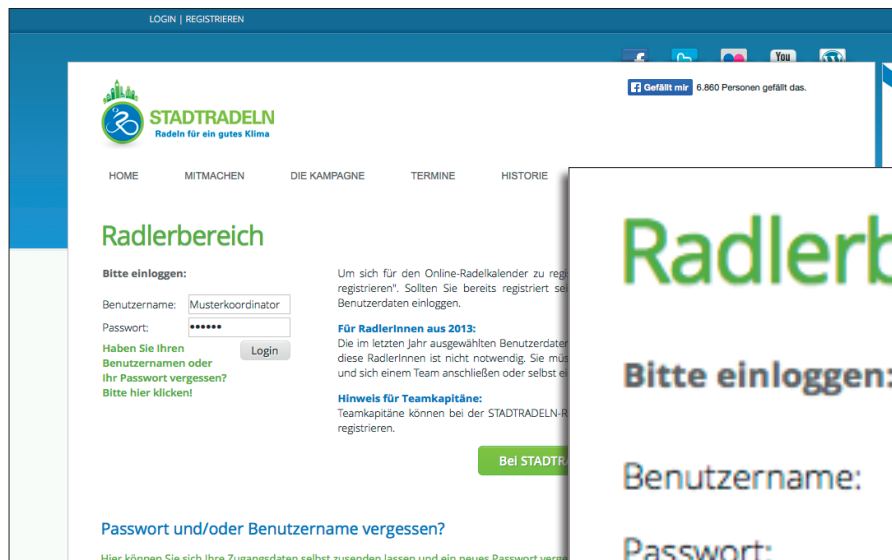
LOGIN | REGISTRIEREN

You

Gefällt mir 6.860 Personen gefällt das.

STADTRADELN
Radeln für ein gutes Klima

HOME MITMACHEN DIE KAMPAGNE TERMINE HISTORIE

Radlerbereich

Bitte einloggen:

Benutzername: Musterkoordinator

Passwort: ••••••

Haben Sie Ihren Benutzernamen oder Ihr Passwort vergessen? Bitte hier klicken!

Login

Um sich für den Online-Radelkalender zu reg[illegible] registrieren". Sollten Sie bereits registriert sei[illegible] Benutzerdaten einloggen.

Für RadlerInnen aus 2013:
Die im letzten Jahr ausgewählten Benutzerdate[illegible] diese RadlerInnen ist nicht notwendig. Sie müs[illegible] und sich einem Team anschließen oder selbst ei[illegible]

Hinweis für Teamkapitäne:
Teamkapitäne können bei der STADTRADELN-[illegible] registrieren.

Bei STADTRA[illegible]

Passwort und/oder Benutzername vergessen?

Hier können Sie sich Ihre Zugangsdaten selbst zusenden lassen und ein neues Passwort verg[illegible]

Radlerb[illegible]

Bitte einloggen:

Benutzername:

Passwort: